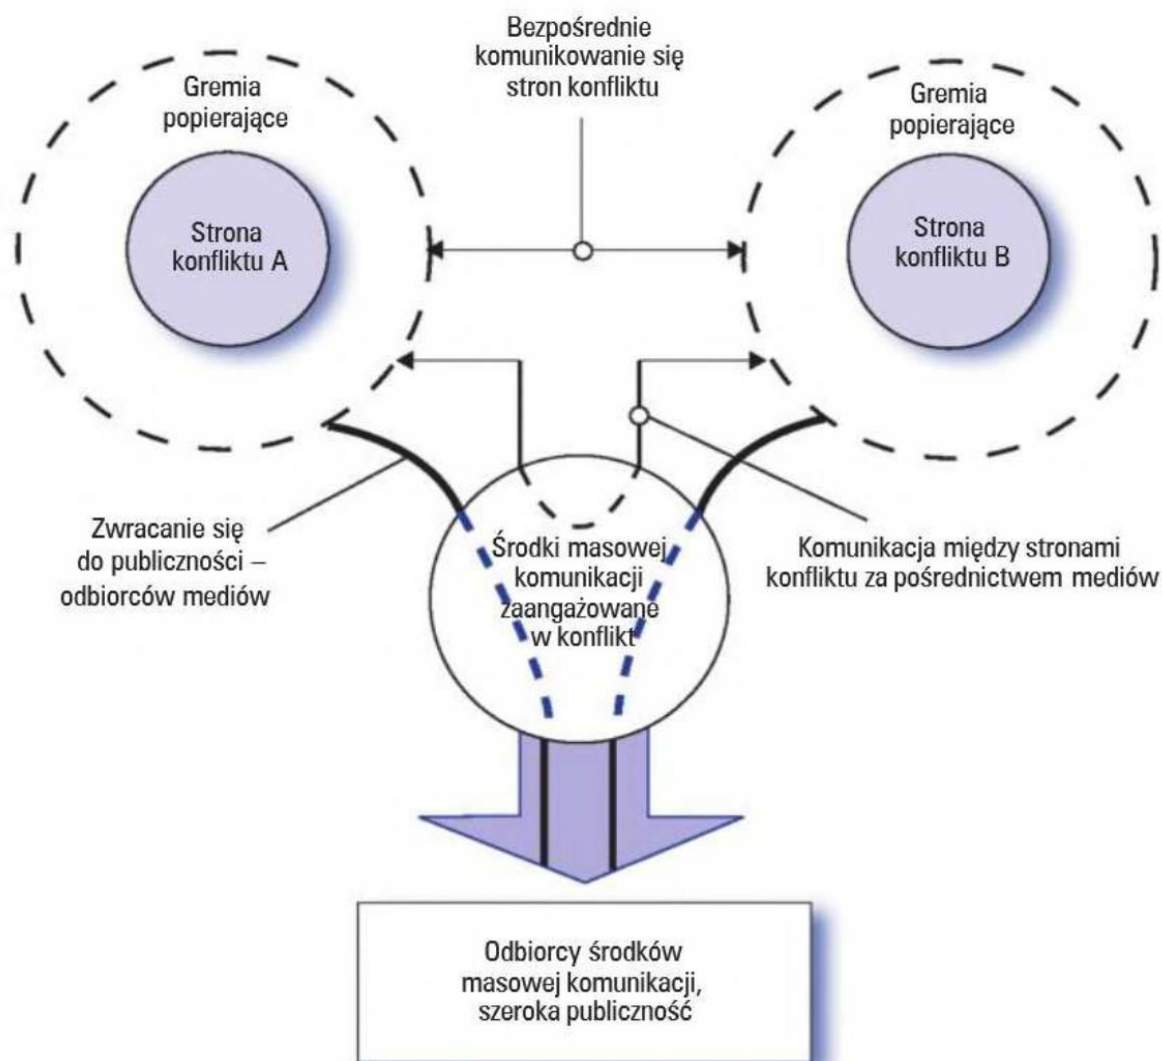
Bezpośrednie komunikowanie się stron konfliktu

Gremia popierające

Strona konfliktu A

Gremia popierające

Strona konfliktu B

Zwracanie się do publiczności – odbiorców mediów

Środki masowej komunikacji zaangażowane w konflikt

Komunikacja między stronami konfliktu za pośrednictwem mediów

Odbiorcy środków masowej komunikacji, szeroka publiczność